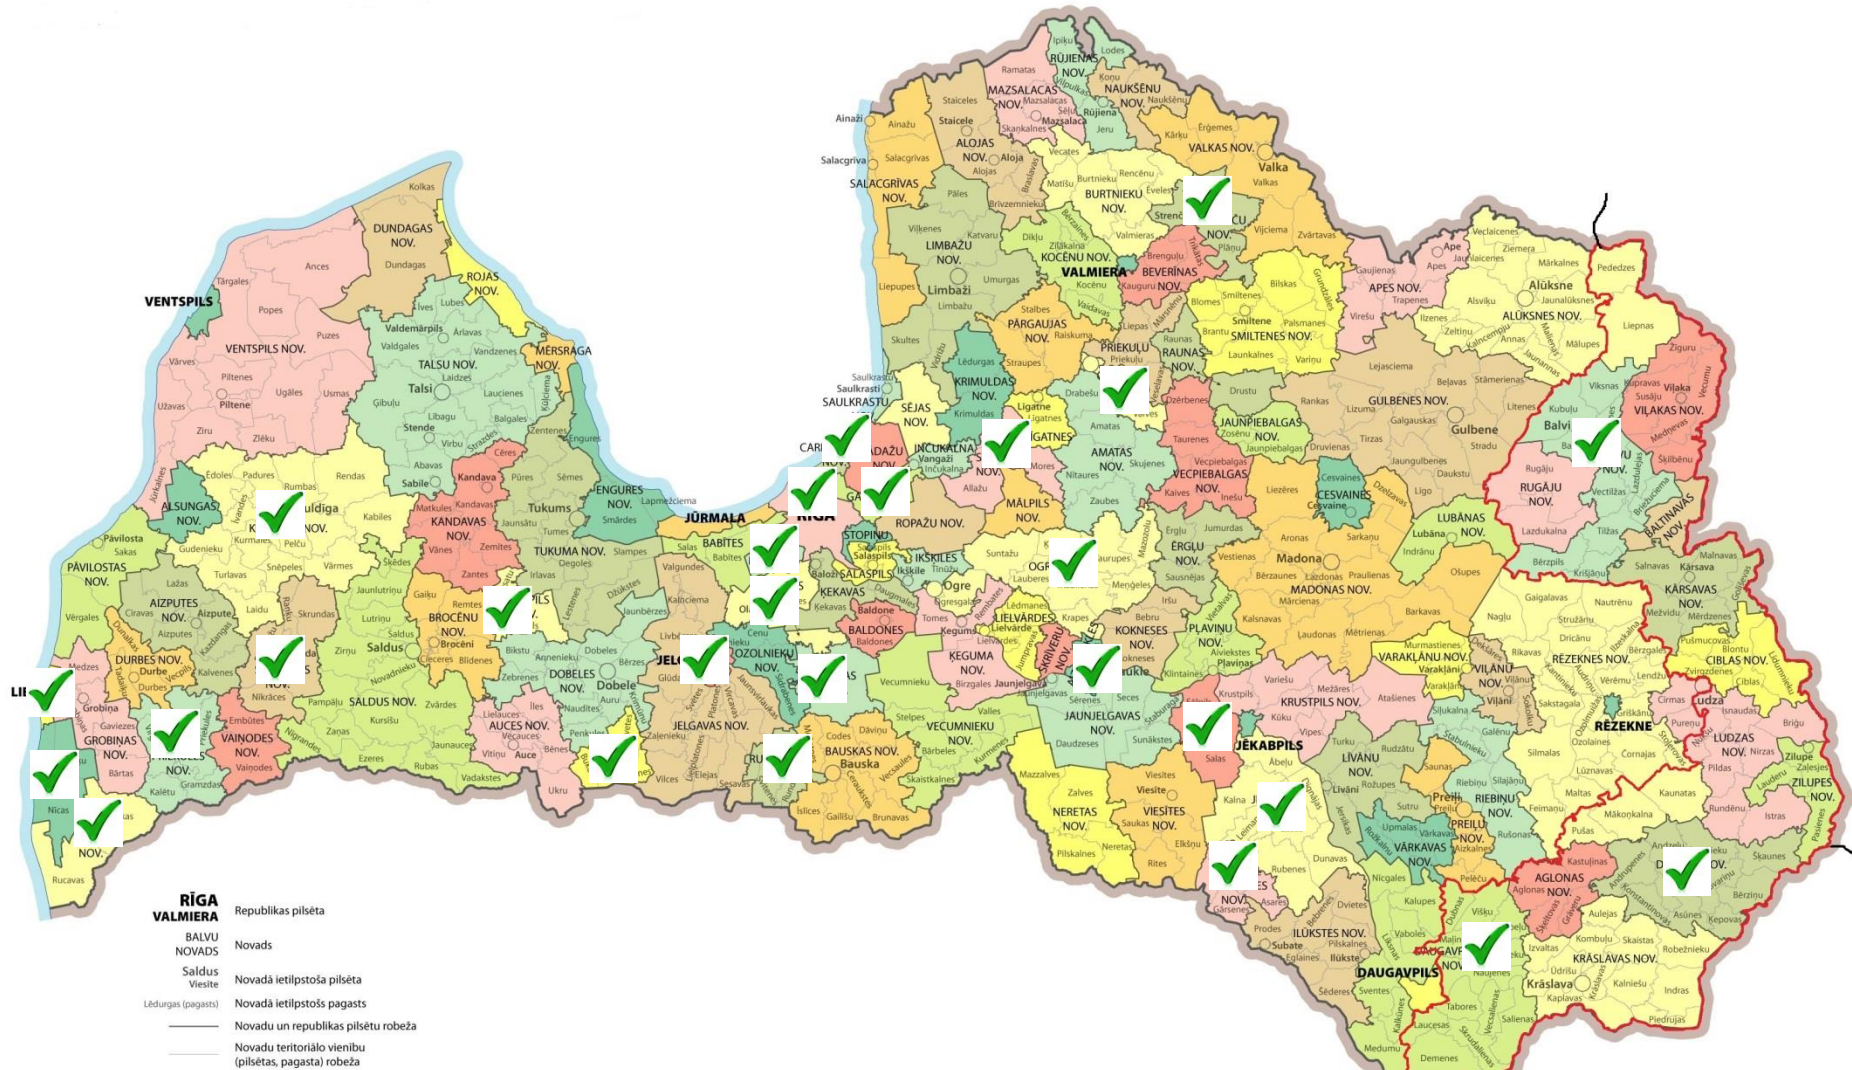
VENTSPILS
VENTSPILS NOV.
DUNDAGAS NOV.
ROJAS NOV.
MĒRSRAGA NOV.
TALSU NOV.
Talsi
ALSUNGAS NOV.
KULDĪGAS NOV.
Kuldīga
KANDAVAS NOV.
Kandava
ENGURES NOV.
TUKUMA NOV.
Tukums
JŪRMALA
RĪGA
PĀVILOSTAS NOV.
AIZPUTES NOV.
DURBES NOV.
BROCĒNU NOV.
SALDUS NOV.
Saldus
GROBIŅAS NOV.
VAIŅODES NOV.
NĪCAS NOV.
DOBELES NOV.
Dobele
JELGAVAS NOV.
OZOLNIEKU NOV.
AUCES NOV.
BAUSKAS NOV.
Bauska
BABĪTES
ĶEKAVAS
SALASPILS
STOPIŅU
ROPAŽU NOV.
IKŠĶILES
Ogre
BALDONES
ĶEGUMA NOV.
LIELVĀRDES
VECUMNIEKU NOV.
SAULKRASTU
SĒJAS NOV.
INČUKALNA
LIMBAŽU NOV.
Limbaži
SALACGRĪVAS NOV.
ALOJAS NOV.
MAZSALACAS NOV.
RŪJIENAS NOV.
NAUKŠĒNU NOV.
VALKAS NOV.
Valka
BURTNIEKU NOV.
KOCĒNU NOV.
VALMIERA
BEVERĪNAS NOV.
KRIMULDAS NOV.
PĀRGAUJAS NOV.
PRIEKUĻU
RAUNAS NOV.
SMILTENES NOV.
Smiltene
AMATAS NOV.
MĀLPILS NOV.
JAUNPIEBALGAS NOV.
VECPIEBALGAS NOV.
CĒSU NOV.
CESVAINES NOV.
APES NOV.
ALŪKSNES NOV.
Alūksne
GULBENES NOV.
Gulbene
BALVU NOV.
Balvi
RUGĀJU NOV.
VIĻAKAS NOV.
BALTINAVAS NOV.
LUBĀNAS NOV.
ĒRGĻU NOV.
MADONAS NOV.
Madona
KOKNESES NOV.
PĻAVIŅU NOV.
SKRĪVERU NOV.
JAUNJELGAVAS NOV.
VARAKĻĀNU NOV.
VIĻĀNU NOV.
RĒZEKNES NOV.
RĒZEKNE
KĀRSAVAS NOV.
CIBLAS NOV.
LUDZAS NOV.
Ludza
ZILUPES NOV.
KRUSTPILS NOV.
JĒKABPILS
SALAS
LĪVĀNU NOV.
RIEBIŅU NOV.
PREIĻU NOV.
VĀRKAVAS NOV.
AGLONAS NOV.
DAGDAS NOV.
KRĀSLAVAS NOV.
Krāslava
DAUGAVPILS
ILŪKSTES NOV.
NERETAS NOV.
VIESĪTES NOV.
Viesīte
AKNĪSTES NOV.
RĪGA VALMIERA Republikas pilsēta
BALVU NOVADS Novads
Saldus Viesīte Novadā ietilpstoša pilsēta
Lēdurgas (pagasts) Novadā ietilpstošs pagasts
Novadu un republikas pilsētu robeža
Novadu teritoriālo vienību (pilsētas, pagasta) robeža